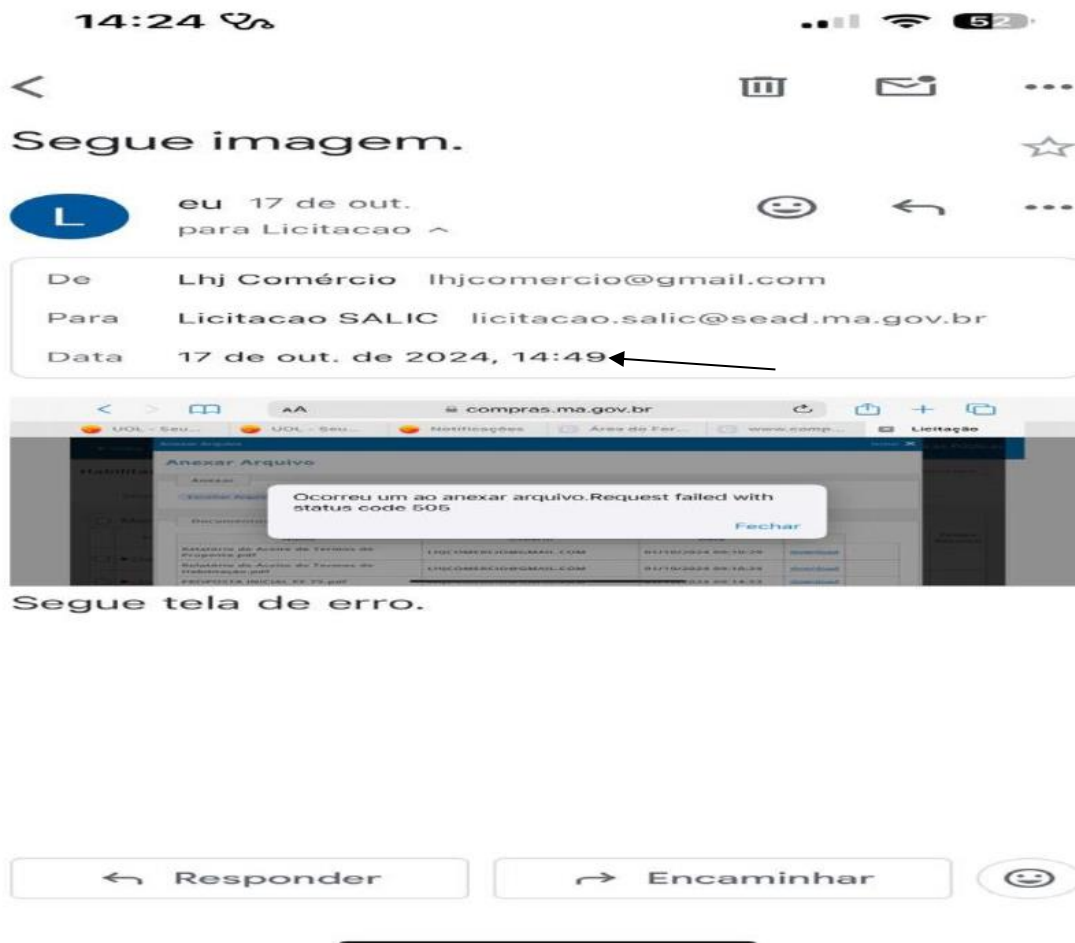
14:24

52

Segue imagem.

L

eu 17 de out.
para Licitacao

De Lhj Comércio lhjcomercio@gmail.com
Para Licitacao SALIC licitacao.salic@sead.ma.gov.br
Data 17 de out. de 2024, 14:49

AA compras.ma.gov.br

UOL - Seu... UOL - Seu... Notificações Área do Fer... www.comp... Licitação

Anexar Arquivo

Anexar

Documentos

Relatório de Aceite de Termos de Proposta.pdf LHJCOMERCIO@GMAIL.COM 01/10/2024 09:18:29 Download
Relatório de Aceite de Termos de Habilitação.pdf LHJCOMERCIO@GMAIL.COM 01/10/2024 09:18:29 Download
PROPOSTA INICIAL PE 73.pdf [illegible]

Ocorreu um ao anexar arquivo.Request failed with status code 505

Fechar

Segue tela de erro.

Responder

Encaminhar